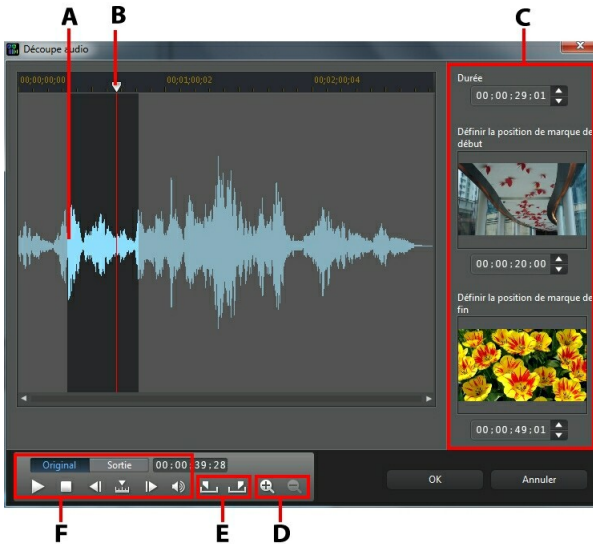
A B C

Découpe audio

00;00;00;00 00;01;00;02 00;02;00;04

Durée
00 ; 00 ; 29 ; 01

Définir la position de marque de début
00 ; 00 ; 20 ; 00

Définir la position de marque de fin
00 ; 00 ; 49 ; 01

Original Sortie 00 ; 00 ; 39 ; 28

OK Annuler

F E D